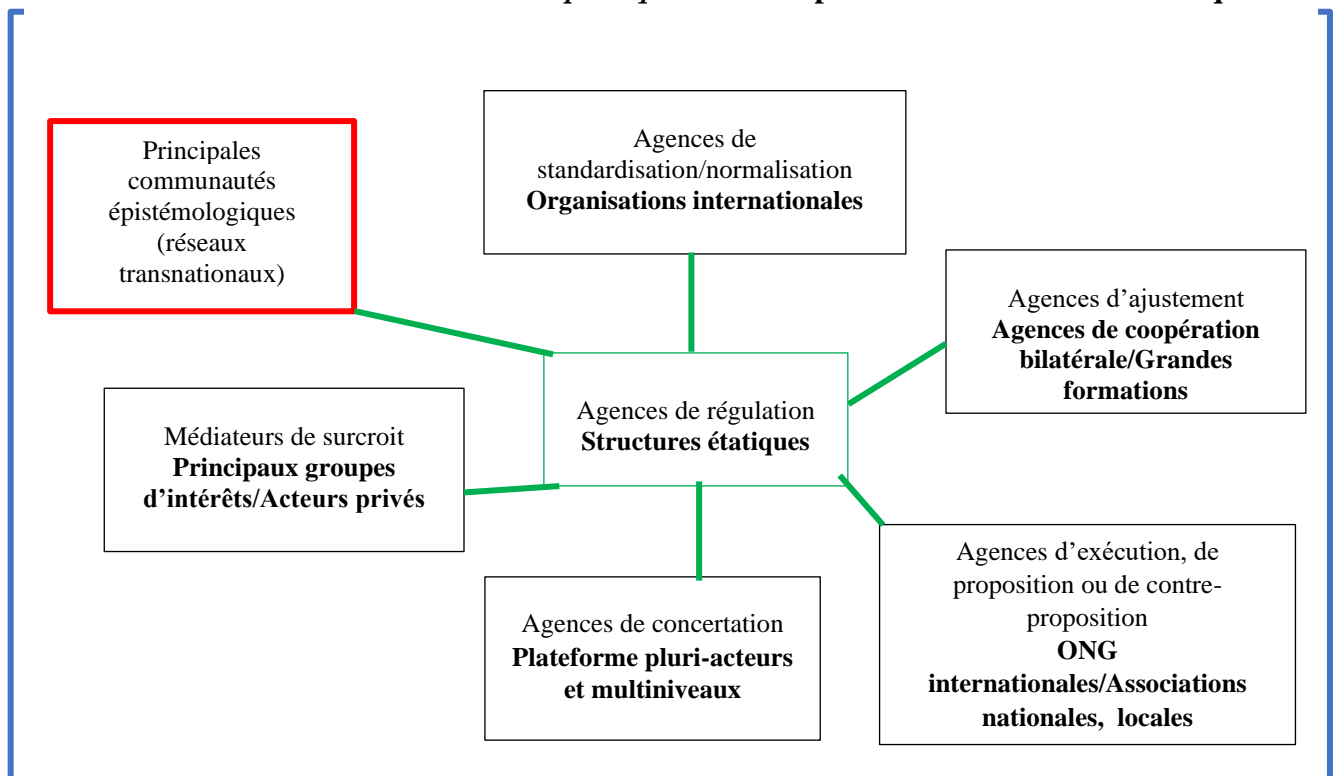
Principales communautés épistémologiques (réseaux transnationaux)

Agences de standardisation/normalisation
**Organisations internationales**

Agences d'ajustement
**Agences de coopération bilatérale/Grandes formations**

Agences de régulation
**Structures étatiques**

Médiateurs de surcroit
**Principaux groupes d'intérêts/Acteurs privés**

Agences de concertation
**Plateforme pluri-acteurs et multiniveaux**

Agences d'exécution, de proposition ou de contre-proposition
**ONG internationales/Associations nationales, locales**